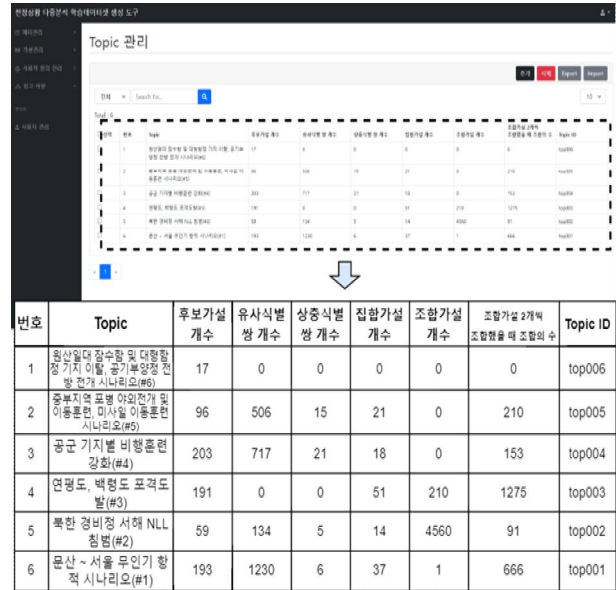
전장상황 다중분석 학습데이터셋 생성 도구

데이터관리
가설관리
사용자 권한 관리
최고 계정
사용자 관리

Topic 관리

추가 삭제 Export Import

전체 Search for...

Total : 6

10

| 번호 | Topic | 후보가설 개수 | 유사식별 쌍 개수 | 상충식별 쌍 개수 | 집합가설 개수 | 조합가설 개수 | 조합가설 2개씩 조합했을 때 조합의 수 | Topic ID |
|---|---|---|---|---|---|---|---|---|
| 1 | 원산일대 잠수함 및 대형함정 기지 이탈, 공기부양정 전방 전개 시나리오(#6) | 17 | 0 | 0 | 0 | 0 | 0 | top006 |
| 2 | 중부지역 포병 야외전개 및 이동훈련, 미사일 이동훈련 시나리오(#5) | 96 | 506 | 15 | 21 | 0 | 210 | top005 |
| 3 | 공군 기지별 비행훈련 강화(#4) | 203 | 717 | 21 | 18 | 0 | 153 | top004 |
| 4 | 연평도, 백령도 포격도발(#3) | 191 | 0 | 0 | 51 | 210 | 1275 | top003 |
| 5 | 북한 경비정 서해 NLL 침범(#2) | 59 | 134 | 5 | 14 | 4560 | 91 | top002 |
| 6 | 문산 ~ 서울 무인기 항적 시나리오(#1) | 193 | 1230 | 6 | 37 | 1 | 666 | top001 |

1